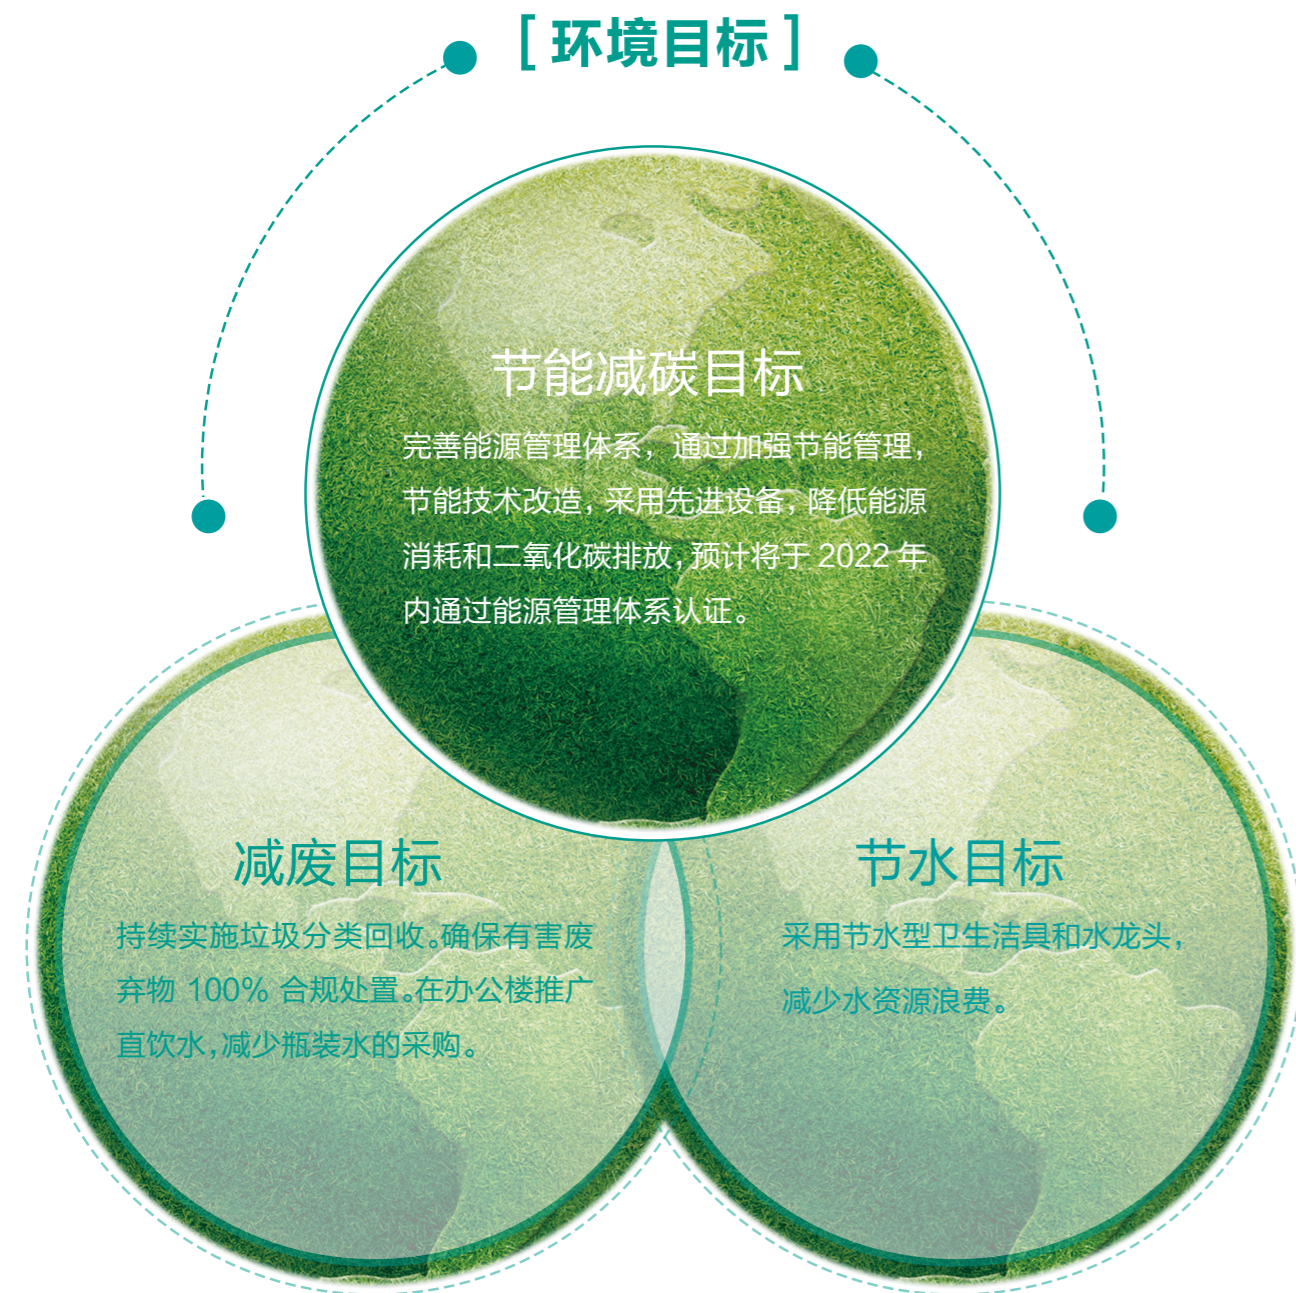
[ 环境目标 ]

节能减碳目标

完善能源管理体系，通过加强节能管理，节能技术改造，采用先进设备，降低能源消耗和二氧化碳排放，预计将于 2022 年内通过能源管理体系认证。

减废目标

持续实施垃圾分类回收。确保有害废弃物 100% 合规处置。在办公楼推广直饮水，减少瓶装水的采购。

节水目标

采用节水型卫生洁具和水龙头，减少水资源浪费。